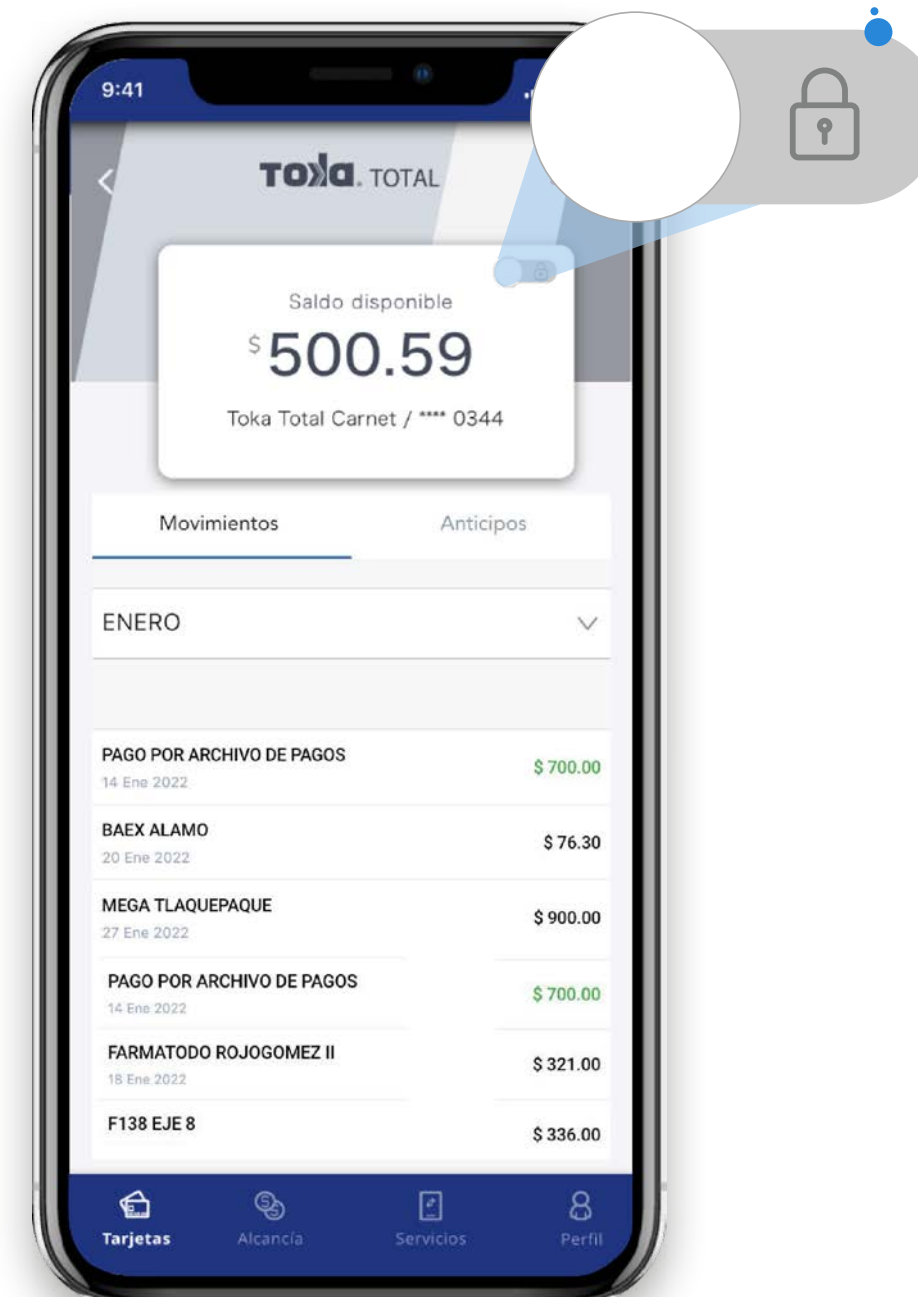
9:41

Toka. TOTAL

Saldo disponible
$500.59
Toka Total Carnet / **** 0344

Movimientos
Anticipos

ENERO

PAGO POR ARCHIVO DE PAGOS
14 Ene 2022
$ 700.00

BAEX ALAMO
20 Ene 2022
$ 76.30

MEGA TLAQUEPAQUE
27 Ene 2022
$ 900.00

PAGO POR ARCHIVO DE PAGOS
14 Ene 2022
$ 700.00

FARMATODO ROJOGOMEZ II
18 Ene 2022
$ 321.00

F138 EJE 8
$ 336.00

Tarjetas
Alcancía
Servicios
Perfil